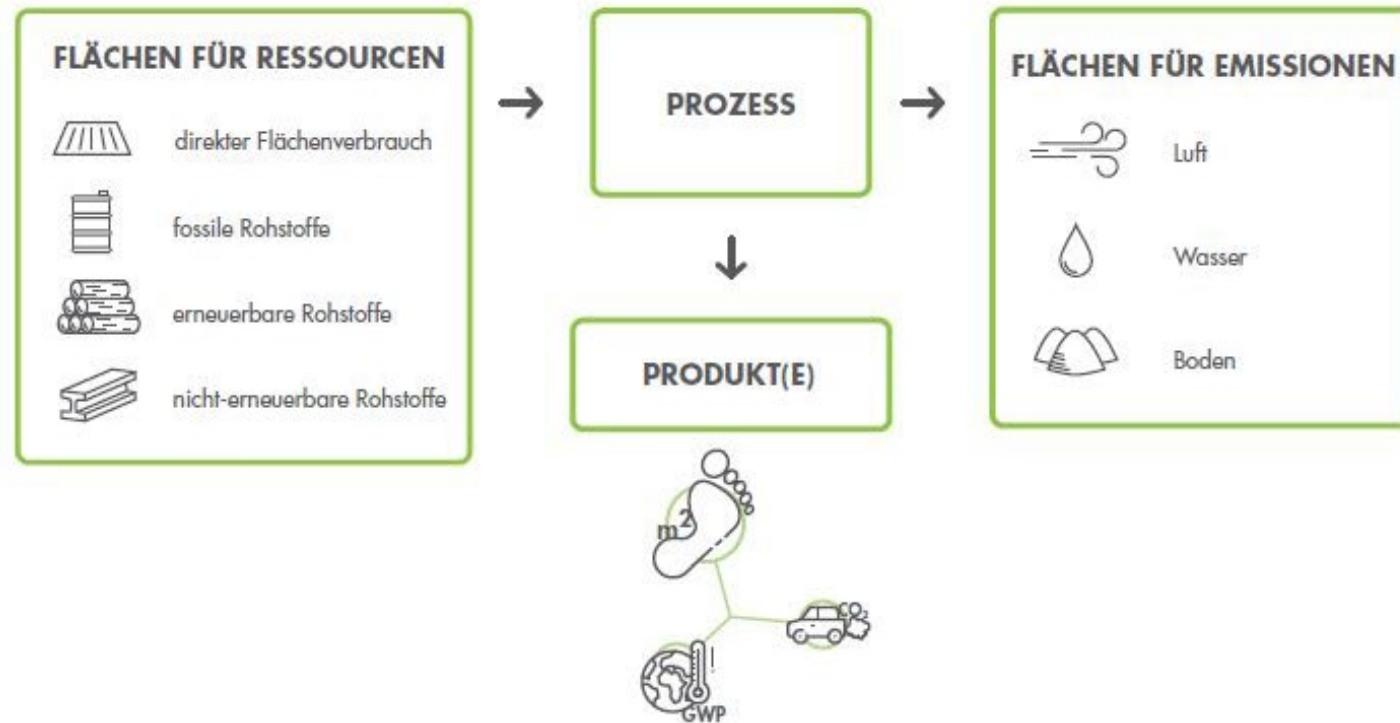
FLÄCHEN FÜR RESSOURCEN

direkter Flächenverbrauch

fossile Rohstoffe

erneuerbare Rohstoffe

nicht-erneuerbare Rohstoffe

PROZESS

PRODUKT(E)

$m^2$

$CO_2$

GWP

FLÄCHEN FÜR EMISSIONEN

Luft

Wasser

Boden